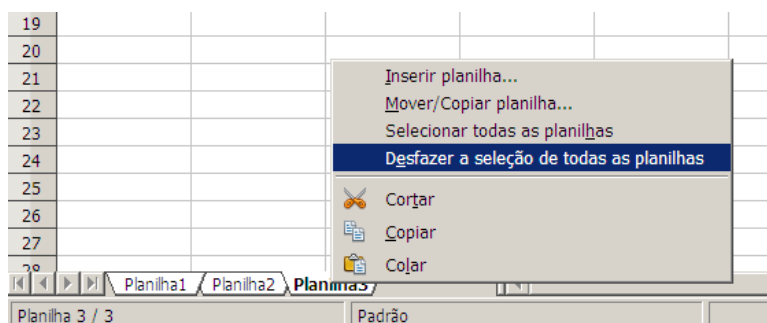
19
20
21
22
23
24
25
26
27
28

Inserir planilha...
Mover/Copiar planilha...
Selecionar todas as planilhas
Desfazer a seleção de todas as planilhas
Cortar
Copiar
Colar

Planilha1 Planilha2 Planilha3

Planilha 3 / 3
Padrão